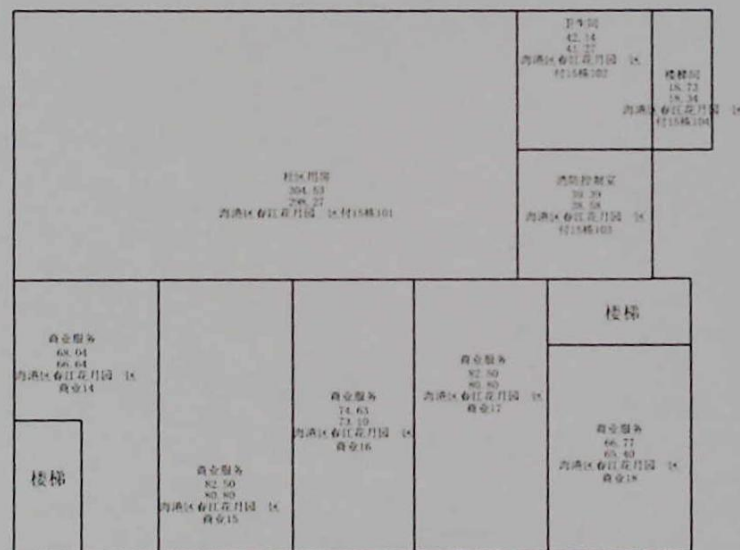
卫生间
42.14
41.27
青浦区春江花月园 区
村15幢102

楼梯间
18.73
18.34
青浦区春江花月园 区
村15幢104

社区用房
304.63
298.27
青浦区春江花月园 区村15幢101

消防控制室
39.39
38.58
青浦区春江花月园 区
村15幢103

楼梯

商业服务
68.04
66.64
青浦区春江花月园 区
商业14

商业服务
74.63
73.10
青浦区春江花月园 区
商业16

商业服务
82.50
80.80
青浦区春江花月园 区
商业17

商业服务
66.77
65.40
青浦区春江花月园 区
商业18

楼梯

商业服务
82.50
80.80
青浦区春江花月园 区
商业15